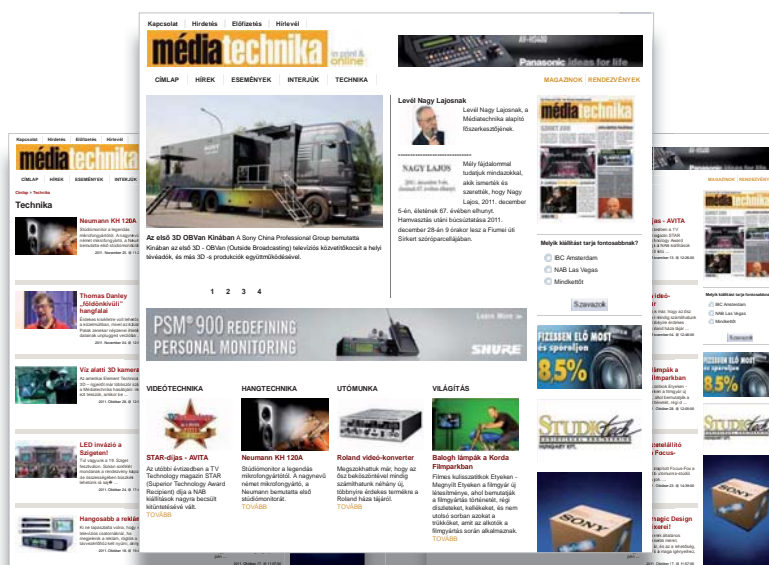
Kapcsolat | Hirdetés | Előfizetés | Hírlevél

médiatechnika in print & online

Panasonic ideas for life

CÍMLAP | HÍREK | ESEMÉNYEK | INTERJÚK | TECHNIKA

MAGAZINOK | RENDEZVÉNYEK

Az első 3D OBVan Kínában A Sony China Professional Group bemutatta Kínában az első 3D - OBVan (Outside Broadcasting) televíziós közvetítőkocsit a helyi tévéadók, és más 3D -s produkciók együttműködésével.

1 2 3 4

Levél Nagy Lajosnak

Levél Nagy Lajosnak, a Médiatechnika alapító főszerkesztőjének.

Mély fájdalommal tudatjuk mindazokkal, akik ismerték és szerették, hogy Nagy Lajos, 2011. december 5-én, életének 67. évében elhunyt. Hamvasztás utáni búcsúztatása 2011. december 28-án 9 órakor lesz a Fiumei úti Sírkert szóróparcellájában.

NAGY LAJOS

Melyik kiállítást tarja fontosabbnak?

IBC Amsterdam

NAB Las Vegas

Mindkettőt

Szavazok

PSM® 900 REDEFINING PERSONAL MONITORING

SHURE

VIDEÓTECHNIKA

STAR-díjas - AVITA

Az utóbbi évtizedben a TV Technology magazin STAR (Superior Technology Award Recipient) díja a NAB kiállítások nagyra becsült kitüntetésévé vált.

TOVÁBB

HANGTECHNIKA

Neumann KH 120A

Stúdiómonitor a legendás mikrofongyártótól. A nagynevű német mikrofongyártó, a Neumann bemutatta első stúdiómonitorát.

TOVÁBB

UTÓMUNKA

Roland videó-konverter

Megszokhattuk már, hogy az ősz beköszöntével mindig számíthatunk néhány új, többnyire érdekes termékre a Roland háza tájáról.

TOVÁBB

VILÁGÍTÁS

Balogh lámpák a Korda Filmparkban

Filmes kulisszatitkok Etyeken - Megnyílt Etyeken a filmgyár új létesítménye, ahol bemutatják a filmgyártás történetét, régi díszleteket, kellékeket, és nem utolsó sorban azokat a trükköket, amit az alkotók a filmgyártás során alkalmaznak.

TOVÁBB

FIZESSEN ELŐ MOST és spóroljon 85%

STUDIO

SONY

Kapcsolat | Hirdetés | Előfizetés | Hírlevél

médiatechnika

CÍMLAP | HÍREK | ESEMÉNYEK | INTERJÚK

Címlap » Technika

Technika

Neumann KH 120A

Thomas Danley „földönkívüli” hangfalai

Víz alatti 3D kamera

LED invázió a Szigeten!

Hangosabb a reklám

STAR-díjas - AVITA

Videó-

Lámpák a Filmparkban

Magic Design

Melyik kiállítást tarja fontosabbnak?

IBC Amsterdam

NAB Las Vegas

Mindkettőt

Szavazok

MAGAZINOK | RENDEZVÉNYEK

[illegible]